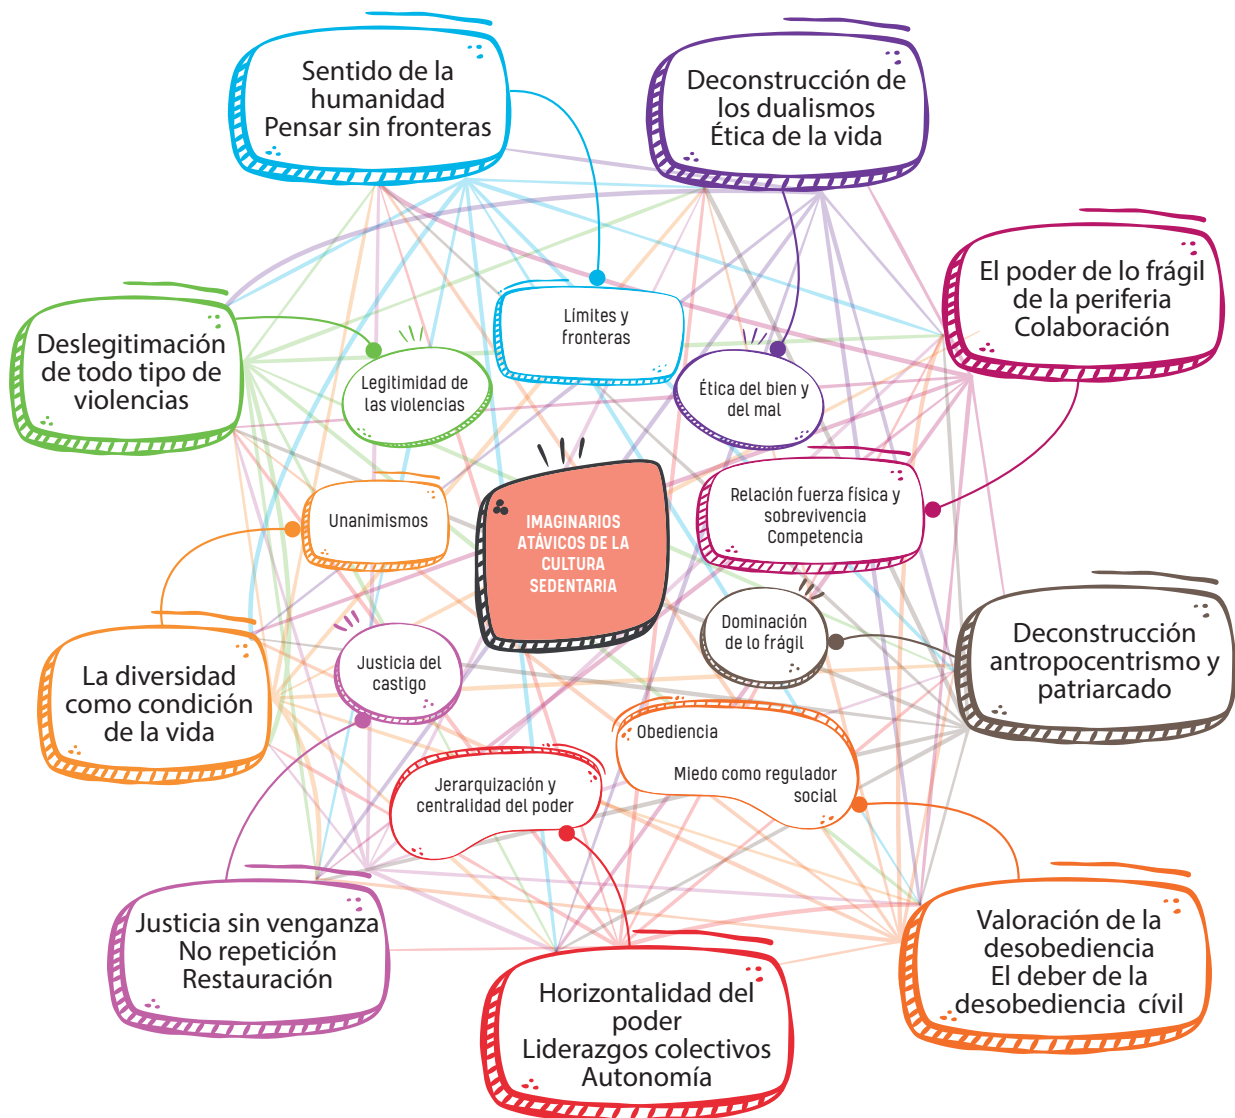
Sentido de la humanidad
Pensar sin fronteras

Deconstrucción de los dualismos
Ética de la vida

El poder de lo frágil de la periferia
Colaboración

Deslegitimación de todo tipo de violencias

Limites y fronteras

Legitimidad de las violencias

Ética del bien y del mal

IMAGINARIOS ATÁVICOS DE LA CULTURA SEDENTARIA

Unanimismos

Relación fuerza física y sobrevivencia
Competencia

Dominación de lo frágil

Deconstrucción antropocentrismo y patriarcado

La diversidad como condición de la vida

Justicia del castigo

Obediencia

Miedo como regulador social

Jerarquización y centralidad del poder

Justicia sin venganza
No repetición
Restauración

Horizontalidad del poder
Liderazgos colectivos
Autonomía

Valoración de la desobediencia
El deber de la desobediencia cívil